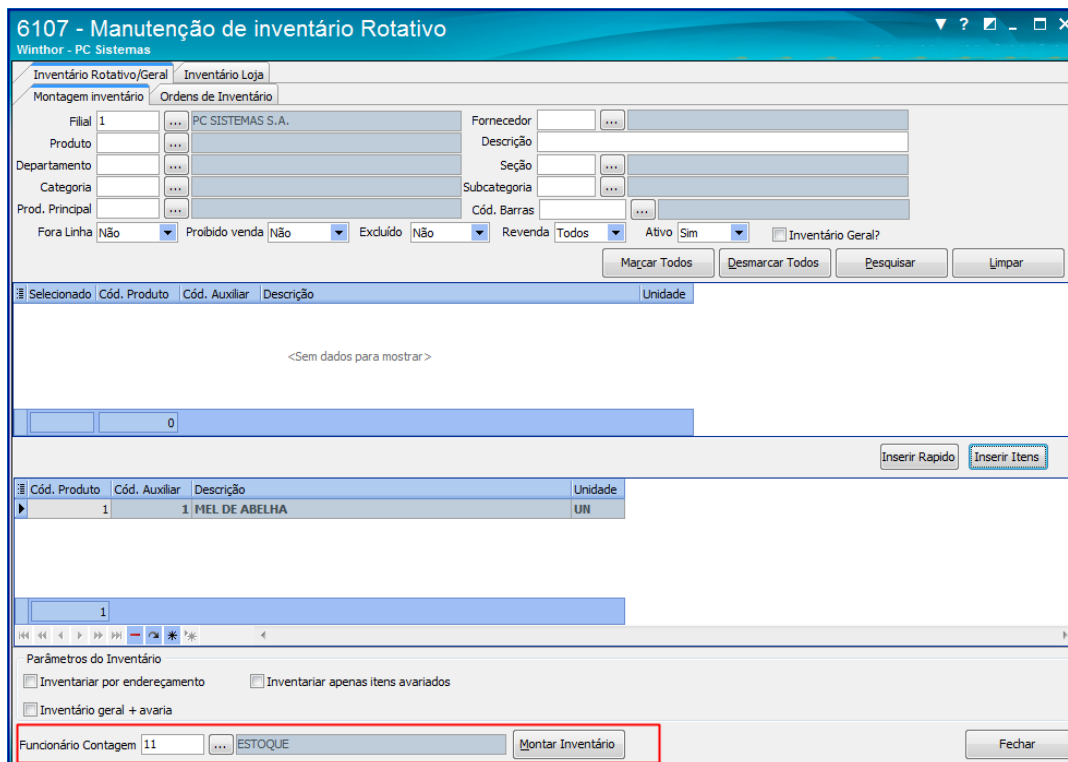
6107 - Manutenção de inventário Rotativo
Winthor - PC Sistemas

Inventário Rotativo/Geral | Inventário Loja
Montagem inventário | Ordens de Inventário

Filial 1 ... PC SISTEMAS S.A.
Fornecedor ...
Produto ...
Descrição
Departamento ...
Seção ...
Categoria ...
Subcategoria ...
Prod. Principal ...
Cód. Barras ...
Fora Linha Não
Proibido venda Não
Excluído Não
Revenda Todos
Ativo Sim
Inventário Geral?

Marcar Todos | Desmarcar Todos | Pesquisar | Limpar

| Selecionado | Cód. Produto | Cód. Auxiliar | Descrição | Unidade |
|---|---|---|---|---|

<Sem dados para mostrar>

0

Inserir Rapido | Inserir Itens

| Cód. Produto | Cód. Auxiliar | Descrição | Unidade |
|---|---|---|---|
| 1 | 1 | MEL DE ABELHA | UN |

1

Parâmetros do Inventário
Inventariar por endereçamento
Inventariar apenas itens avariados
Inventário geral + avaria

Funcionário Contagem 11 ... ESTOQUE
Montar Inventário
Fechar